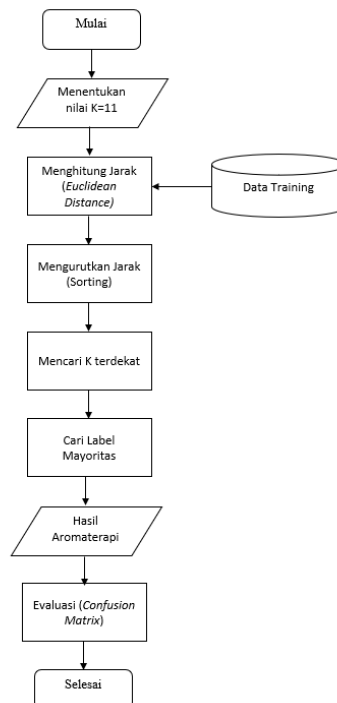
Mulai

Menentukan nilai K=11

Menghitung Jarak (Euclidean Distance)

Data Training

Mengurutkan Jarak (Sorting)

Mencari K terdekat

Cari Label Mayoritas

Hasil Aromaterapi

Evaluasi (Confusion Matrix)

Selesai